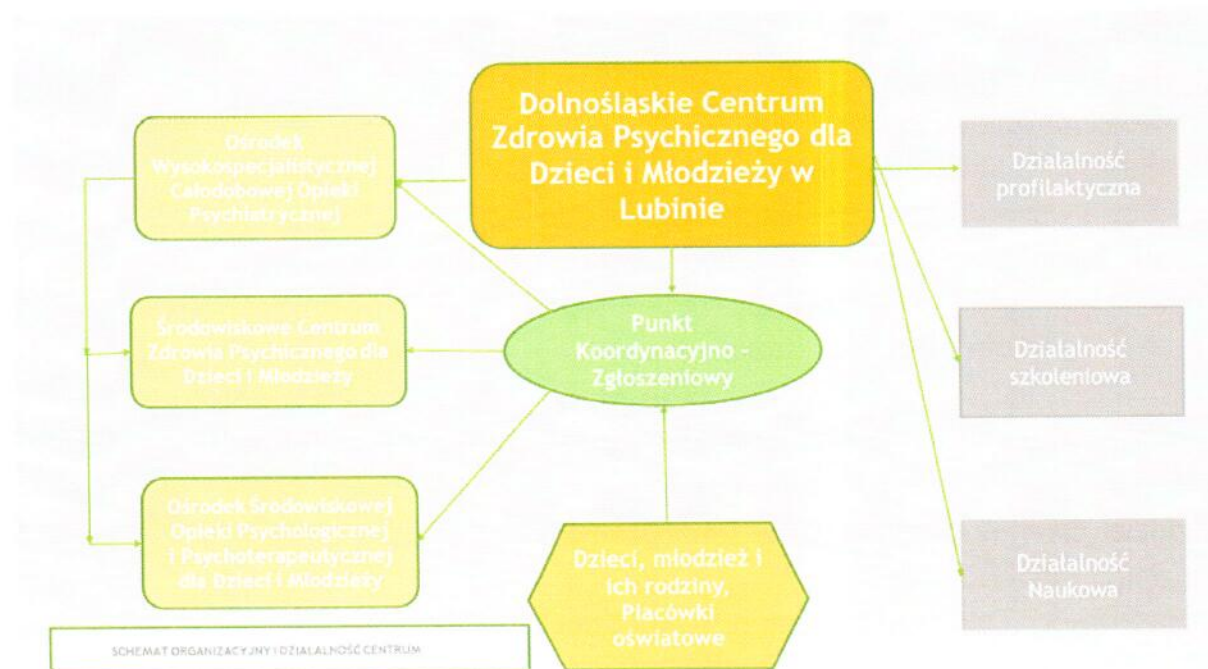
Dolnośląskie Centrum Zdrowia Psychicznego dla Dzieci i Młodzieży w Lubinie

Ośrodek Wysokospecjalistycznej Całodobowej Opieki Psychiatrycznej

Środowiskowe Centrum Zdrowia Psychicznego dla Dzieci i Młodzieży

Ośrodek Środowiskowej Opieki Psychologicznej i Psychoterapeutycznej dla Dzieci i Młodzieży

Punkt Koordynacyjno - Zgłoszeniowy

Dzieci, młodzież i ich rodziny, Placówki oświatowe

Działalność profilaktyczna

Działalność szkoleniowa

Działalność Naukowa

SCHEMAT ORGANIZACYJNY I DZIAŁALNOŚĆ CENTRUM